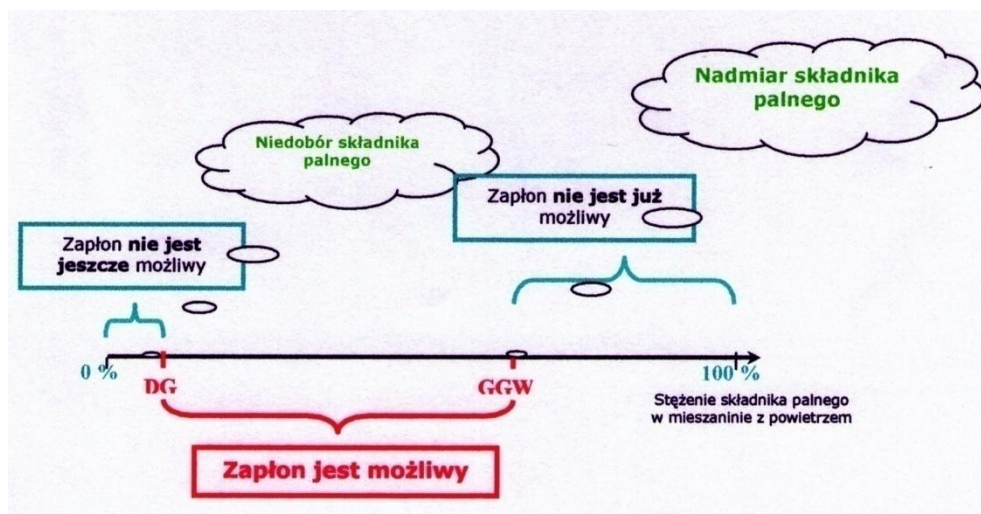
Nadmiar składnika palnego

Niedobór składnika palnego

Zapłon **nie jest już** możliwy

Zapłon **nie jest jeszcze** możliwy

0 %

DG

GGW

100 %

Stężenie składnika palnego w mieszaninie z powietrzem

Zapłon jest możliwy